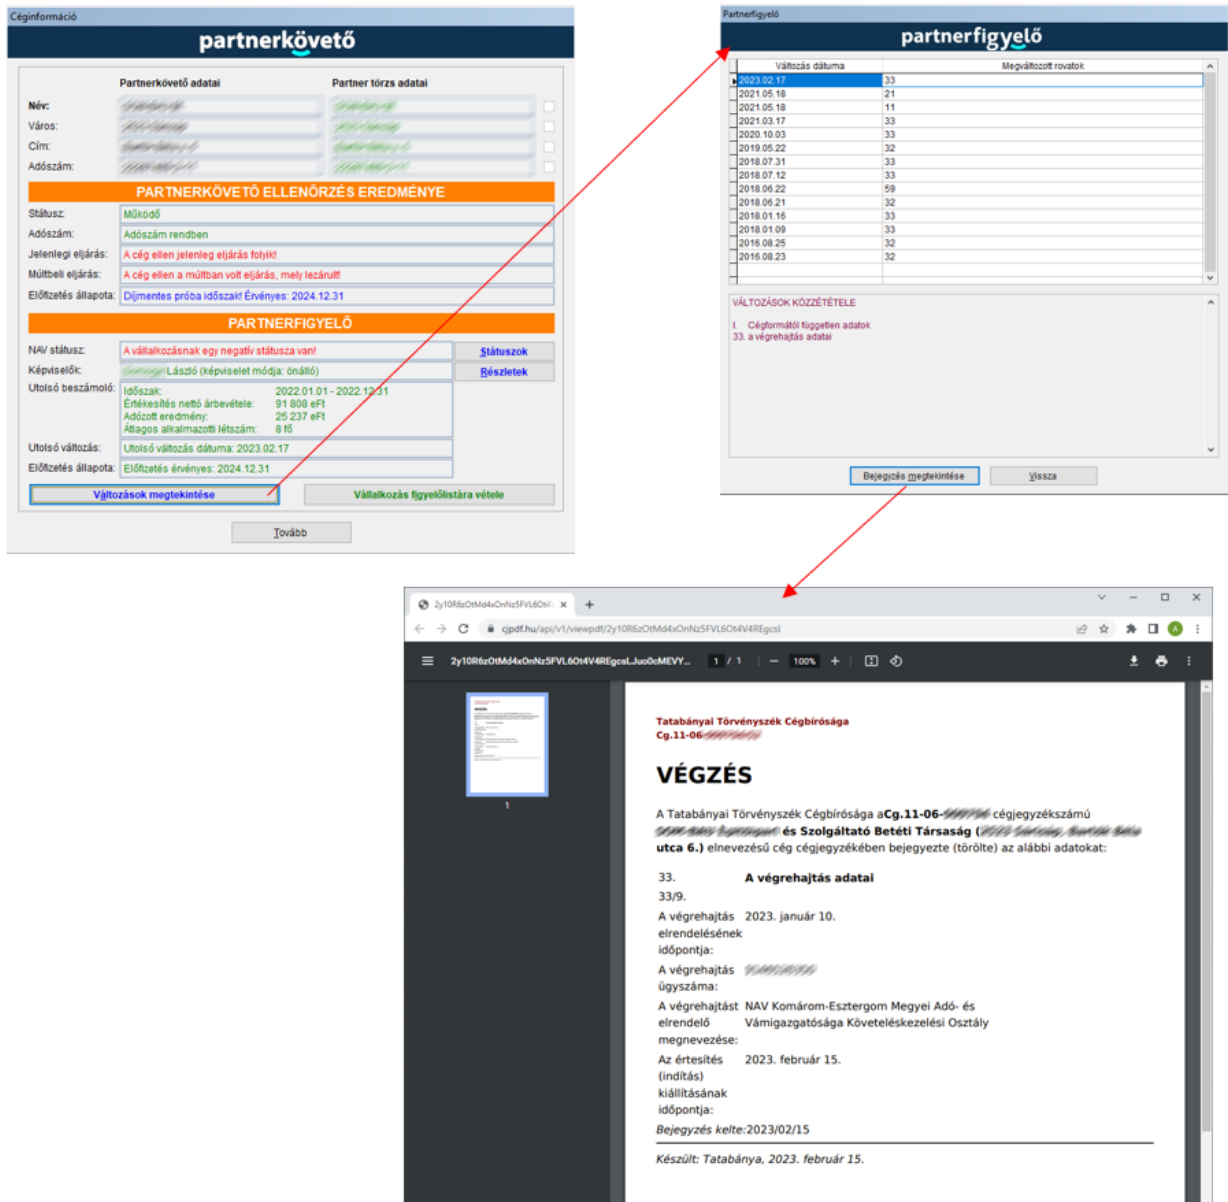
Céginformáció

partnerkövető

Partnerkövető adatai

Partner törzs adatai

Név:
Város:
Cím:
Adószám:

PARTNERKÖVETŐ ELLENŐRZÉS EREDMÉNYE

Státusz: Működő
Adószám: Adószám rendben
Jelenlegi eljárás: A cég ellen jelenleg eljárás folyik!
Múltbeli eljárás: A cég ellen a múltban volt eljárás, mely lezárult!
Előfizetés állapota: Díjmentes próba időszak! Érvényes: 2024.12.31

PARTNERFIGYELŐ

NAV státusz: A vállalkozásnak egy negatív státusza van!
Státuszok
Képviselők: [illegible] László (képviselet módja: önálló)
Részletek
Utolsó beszámoló: Időszak: 2022.01.01 - 2022.12.31
Értékesítés nettó árbevétele: 91 808 eFt
Adózott eredmény: 25 237 eFt
Átlagos alkalmazotti létszám: 8 fő
Utolsó változás: Utolsó változás dátuma: 2023.02.17
Előfizetés állapota: Előfizetés érvényes: 2024.12.31

Változások megtekintése
Vállalkozás figyelőlistára vétele

Tovább

Partnerfigyelő

partnerfigyelő

| Változás dátuma | Megváltozott rovatok |
|---|---|
| 2023.02.17 | 33 |
| 2021.05.18 | 21 |
| 2021.05.18 | 11 |
| 2021.03.17 | 33 |
| 2020.10.03 | 33 |
| 2019.05.22 | 32 |
| 2018.07.31 | 33 |
| 2018.07.12 | 33 |
| 2018.06.22 | 59 |
| 2018.06.21 | 32 |
| 2018.01.16 | 33 |
| 2018.01.09 | 33 |
| 2016.08.25 | 32 |
| 2016.08.23 | 32 |

VÁLTOZÁSOK KÖZZÉTÉTELE

I. Cégformától független adatok
33. a végrehajtás adatai

Bejegyzés megtekintése
Vissza

2y10R6zOtMd4xOnNz5FVL6Ot4
cjpdf.hu/api/v1/viewpdf/2y10R6zOtMd4xOnNz5FVL6Ot4V4REgcsl

2y10R6zOtMd4xOnNz5FVL6Ot4V4REgcsLJuo0cMEVY...
1 / 1
100%

1

Tatabányai Törvényszék Cégbírósága
Cg.11-06-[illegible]

VÉGZÉS

A Tatabányai Törvényszék Cégbírósága a Cg.11-06-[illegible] cégjegyzékszámú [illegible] és Szolgáltató Betéti Társaság ([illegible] utca 6.) elnevezésű cég cégjegyzékében bejegyezte (törölte) az alábbi adatokat:

33. A végrehajtás adatai
33/9.
A végrehajtás elrendelésének időpontja: 2023. január 10.
A végrehajtás ügyszáma: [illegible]
A végrehajtást elrendelő megnevezése: NAV Komárom-Esztergom Megyei Adó- és Vámigazgatósága Követeléskezelési Osztály
Az értesítés (indítás) kiállításának időpontja: 2023. február 15.
Bejegyzés kelte:2023/02/15

Készült: Tatabánya, 2023. február 15.